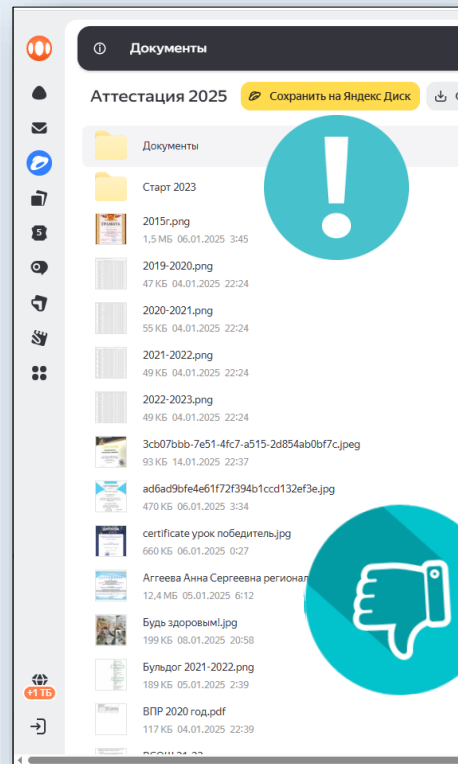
Документы

Аттестация 2025

Сохранить на Яндекс Диск

Документы

Старт 2023

2015г.png
1,5 МБ 06.01.2025 3:45

2019-2020.png
47 КБ 04.01.2025 22:24

2020-2021.png
55 КБ 04.01.2025 22:24

2021-2022.png
49 КБ 04.01.2025 22:24

2022-2023.png
49 КБ 04.01.2025 22:24

3cb07bbb-7e51-4fc7-a515-2d854ab0bf7c.jpeg
93 КБ 14.01.2025 22:37

ad6ad9bfe4e61f72f394b1ccd132ef3e.jpg
470 КБ 06.01.2025 3:34

certificate урок победитель.jpg
660 КБ 06.01.2025 0:27

Аггеева Анна Сергеевна регионал
12,4 МБ 05.01.2025 6:12

Будь здоровым!.jpg
199 КБ 08.01.2025 20:58

Бульдог 2021-2022.png
189 КБ 05.01.2025 2:39

ВПР 2020 год.pdf
117 КБ 04.01.2025 22:39

+1 ТБ

5